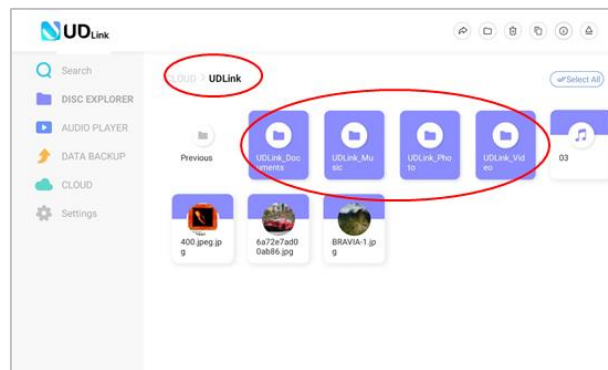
UDLink

Search

DISC EXPLORER

AUDIO PLAYER

DATA BACKUP

CLOUD

Settings

CLOUD > UDLink

Select All

Previous

UDLink_Documents

UDLink_Music

UDLink_Photo

UDLink_Video

03

400.jpeg.jpg

6a72e7ad00ab86.jpg

BRAVIA-1.jpg